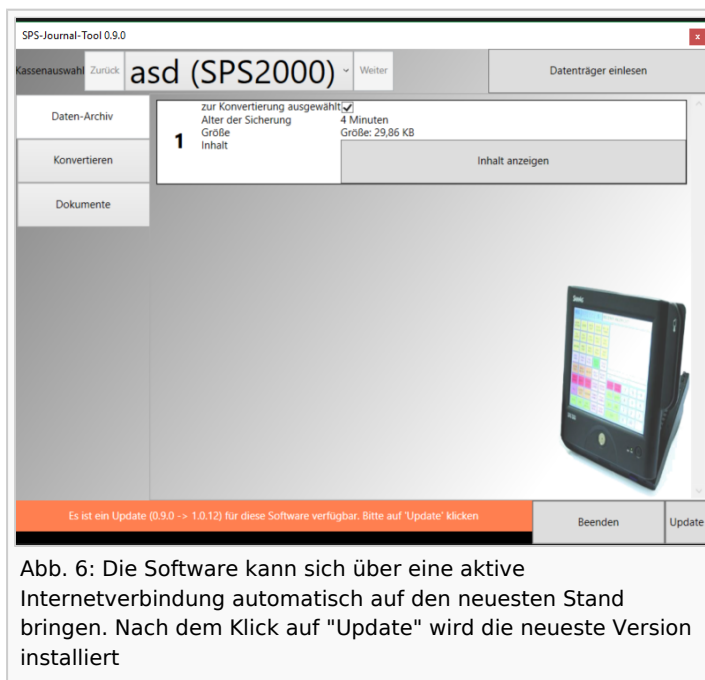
SPS-Journal-Tool 0.9.0

x

Kassenauswahl Zurück asd (SPS2000) Weiter

Datenträger einlesen

Daten-Archiv

Konvertieren

Dokumente

1

zur Konvertierung ausgewählt
Alter der Sicherung 4 Minuten
Größe Größe: 29,86 KB
Inhalt

Inhalt anzeigen

Es ist ein Update (0.9.0 -> 1.0.12) für diese Software verfügbar. Bitte auf 'Update' klicken

Beenden

Update

Abb. 6: Die Software kann sich über eine aktive Internetverbindung automatisch auf den neuesten Stand bringen. Nach dem Klick auf "Update" wird die neueste Version installiert